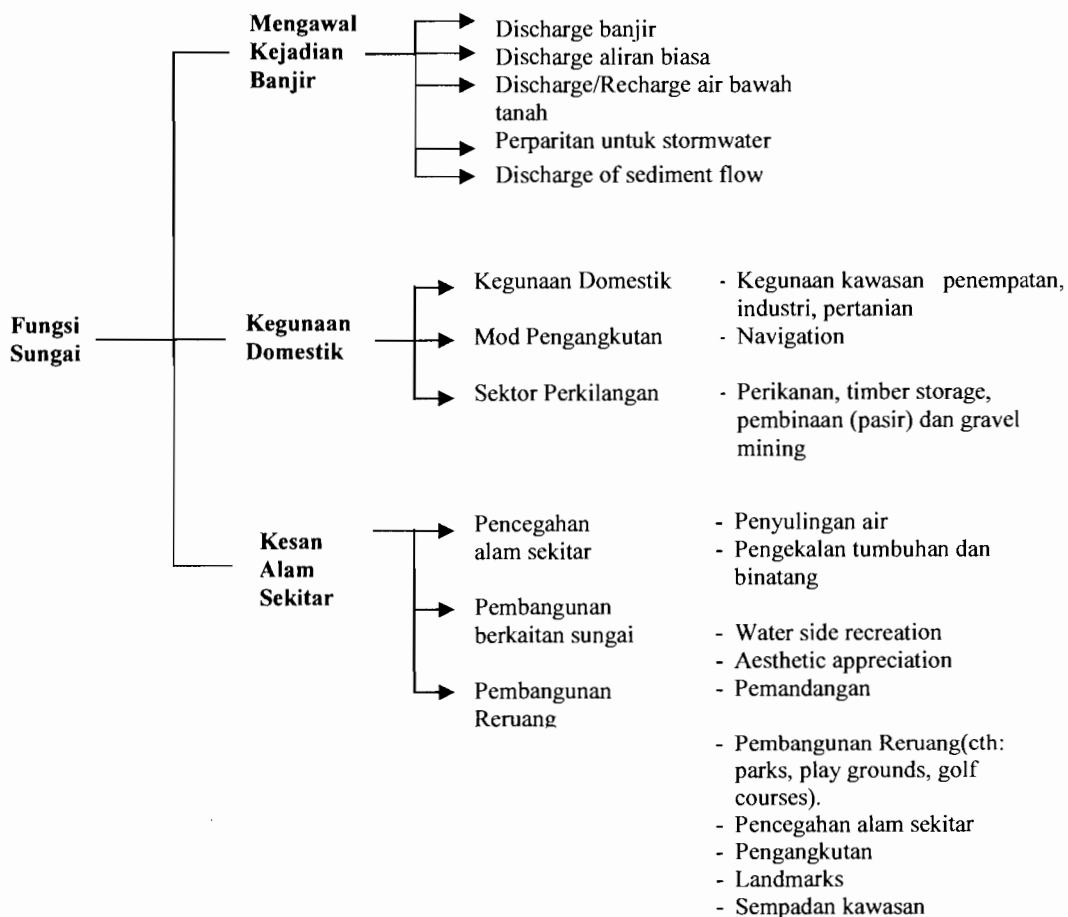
Fungsi Sungai

Mengawal Kejadian Banjir

Discharge banjir
Discharge aliran biasa
Discharge/Recharge air bawah tanah
Perparitan untuk stormwater
Discharge of sediment flow

Kegunaan Domestik

Kegunaan Domestik
- Kegunaan kawasan penempatan, industri, pertanian

Mod Pengangkutan
- Navigation

Sektor Perkilangan
- Perikanan, timber storage, pembinaan (pasir) dan gravel mining

Kesan Alam Sekitar

Pencegahan alam sekitar
- Penyulingan air
- Pengekalan tumbuhan dan binatang

Pembangunan berkaitan sungai
- Water side recreation
- Aesthetic appreciation
- Pemandangan

Pembangunan Reruang
- Pembangunan Reruang(cth: parks, play grounds, golf courses).
- Pencegahan alam sekitar
- Pengangkutan
- Landmarks
- Sempadan kawasan